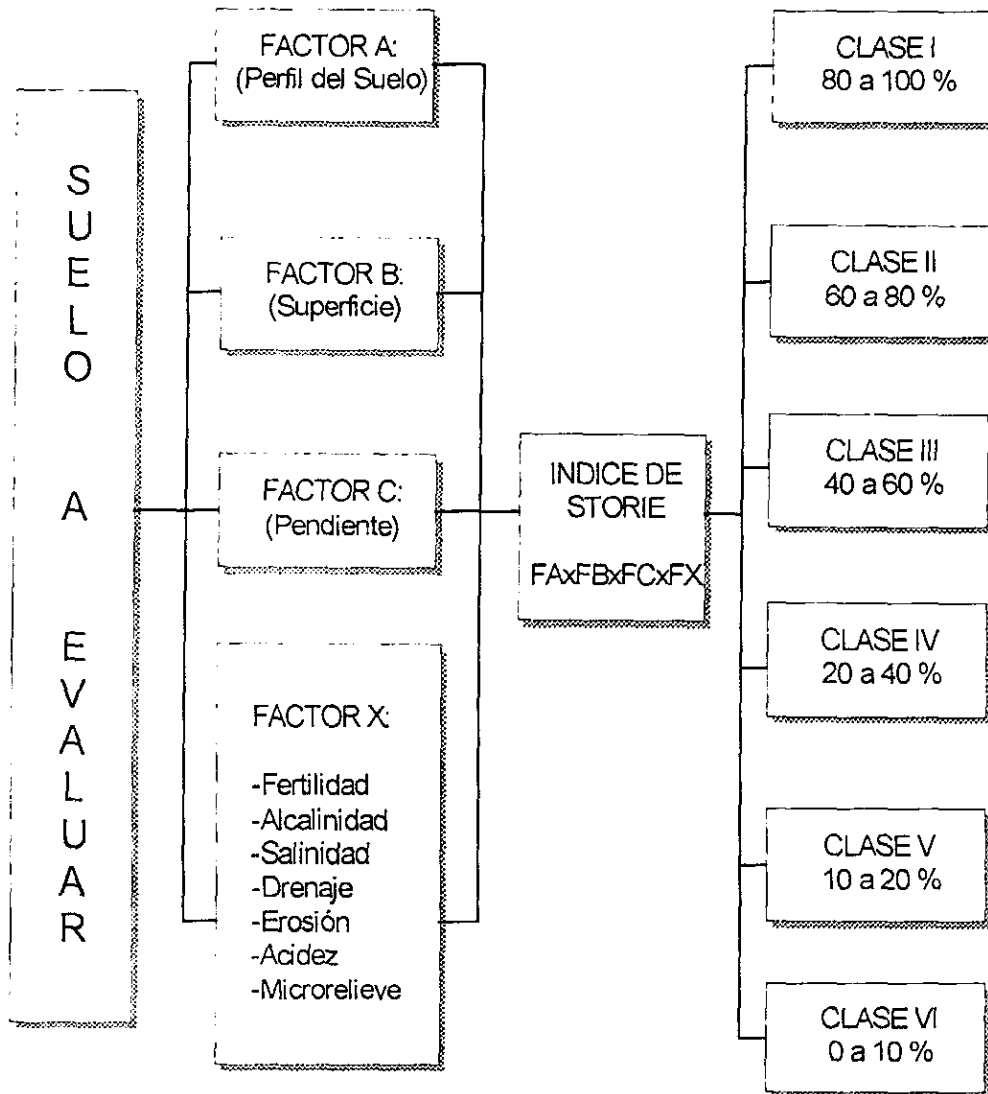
SUELO A EVALUAR

FACTOR A:
(Perfil del Suelo)

FACTOR B:
(Superficie)

FACTOR C:
(Pendiente)

FACTOR X:

-Fertilidad
-Alcalinidad
-Salinidad
-Drenaje
-Erosión
-Acidez
-Microrelieve

INDICE DE STORIE

FAxFBxFCxFX

CLASE I
80 a 100 %

CLASE II
60 a 80 %

CLASE III
40 a 60 %

CLASE IV
20 a 40 %

CLASE V
10 a 20 %

CLASE VI
0 a 10 %